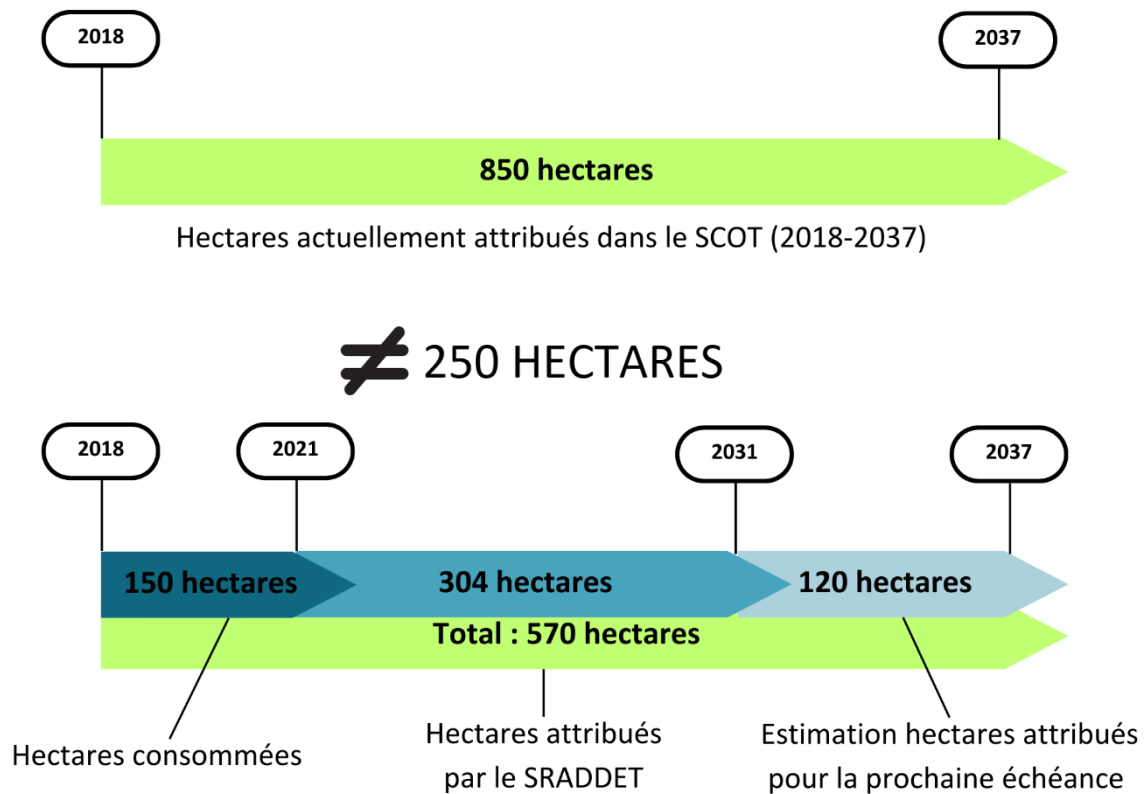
2018

2037

850 hectares

Hectares actuellement attribués dans le SCOT (2018-2037)

$\neq$ 250 HECTARES

2018

2021

2031

2037

150 hectares

304 hectares

120 hectares

Total : 570 hectares

Hectares consommées

Hectares attribués par le SRADDET

Estimation hectares attribués pour la prochaine échéance